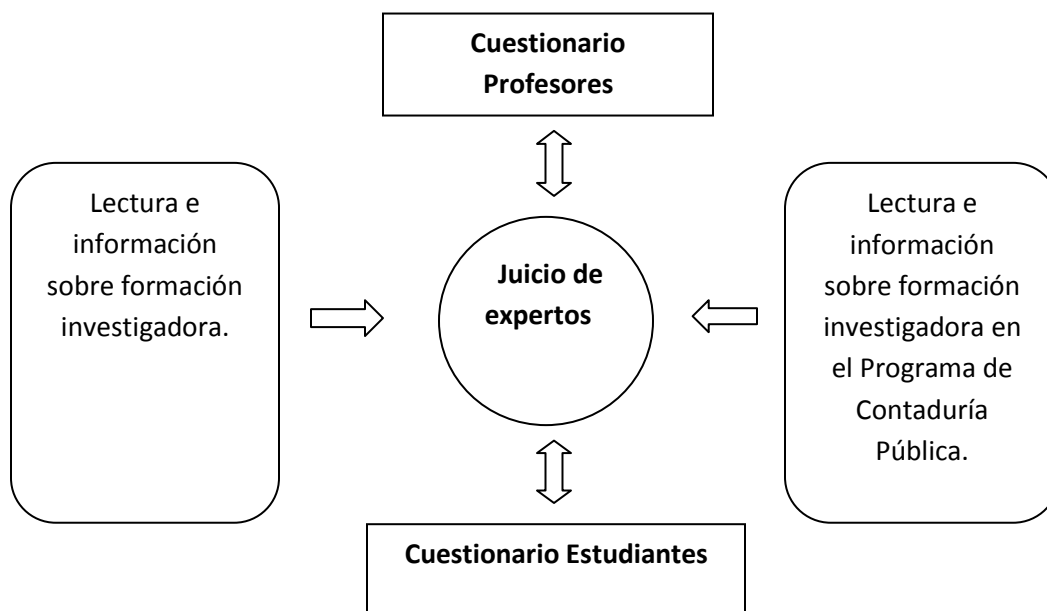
Cuestionario Profesores

Lectura e información sobre formación investigadora.

Juicio de expertos

Lectura e información sobre formación investigadora en el Programa de Contaduría Pública.

Cuestionario Estudiantes